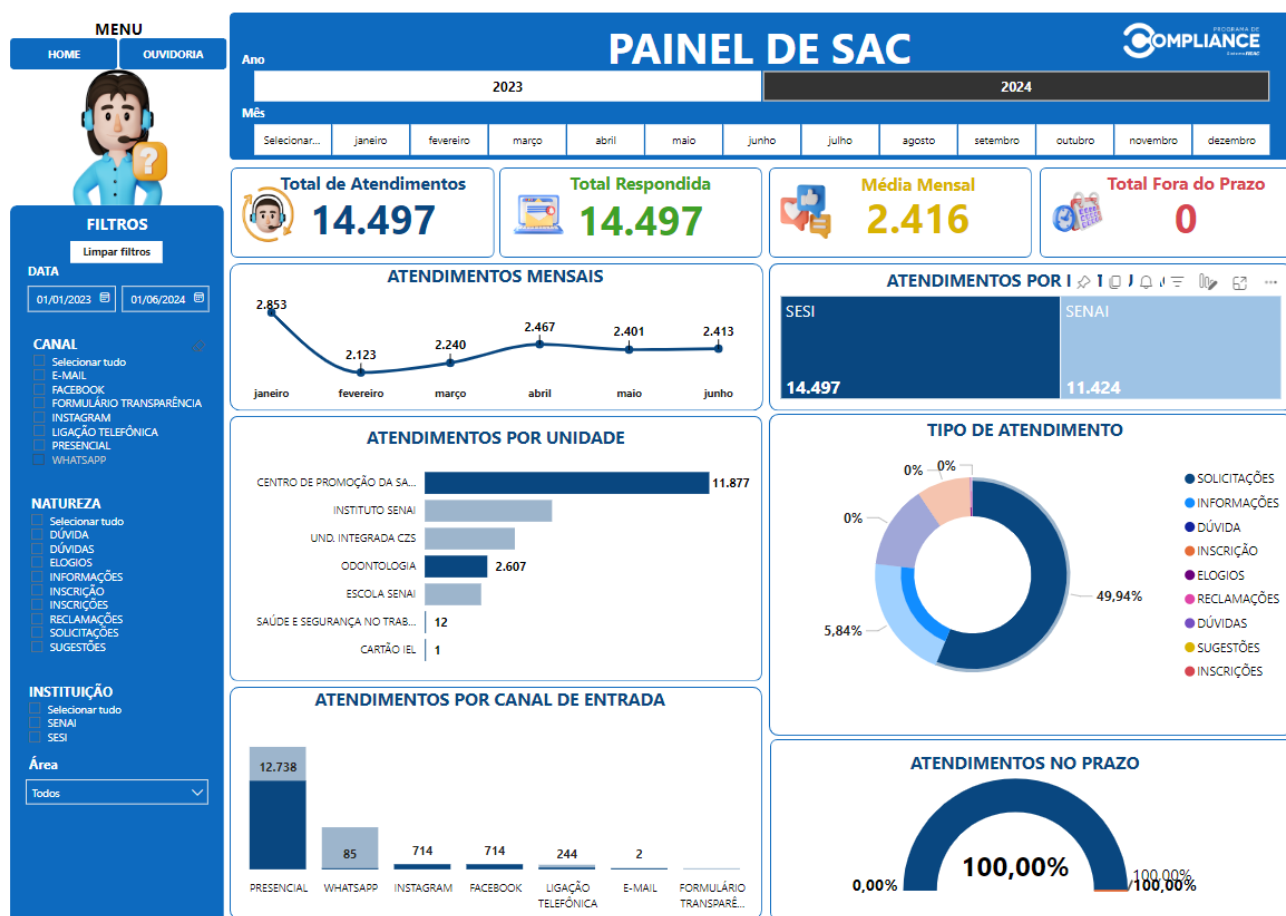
MENU

HOME OUVIDORIA

FILTROS

Limpar filtros

DATA

01/01/2023 01/06/2024

CANAL

Selecionar tudo
E-MAIL
FACEBOOK
FORMULÁRIO TRANSPARÊNCIA
INSTAGRAM
LIGAÇÃO TELEFÔNICA
PRESENCIAL
WHATSAPP

NATUREZA

Selecionar tudo
DÚVIDA
DÚVIDAS
ELOGIOS
INFORMAÇÕES
INSCRIÇÃO
INSCRIÇÕES
RECLAMAÇÕES
SOLICITAÇÕES
SUGESTÕES

INSTITUIÇÃO

Selecionar tudo
SENAI
SESI

Área

Todos

PAINEL DE SAC

PROGRAMA DE COMPLIANCE

Ano

2023 2024

Mês

Selecionar... janeiro fevereiro março abril maio junho julho agosto setembro outubro novembro dezembro

Total de Atendimentos 14.497

Total Respondida 14.497

Média Mensal 2.416

Total Fora do Prazo 0

ATENDIMENTOS MENSAIS

2.853 2.123 2.240 2.467 2.401 2.413

janeiro fevereiro março abril maio junho

ATENDIMENTOS POR I

SESI 14.497

SENAI 11.424

ATENDIMENTOS POR UNIDADE

| CENTRO DE PROMOÇÃO DA SA... | 11.877 |
|---|---|
| INSTITUTO SENAI | |
| UND. INTEGRADA CZS | |
| ODONTOLOGIA | 2.607 |
| ESCOLA SENAI | |
| SAÚDE E SEGURANÇA NO TRAB... | 12 |
| CARTÃO IEL | 1 |

TIPO DE ATENDIMENTO

0% 0% 0% 49,94% 5,84%

SOLICITAÇÕES
INFORMAÇÕES
DÚVIDA
INSCRIÇÃO
ELOGIOS
RECLAMAÇÕES
DÚVIDAS
SUGESTÕES
INSCRIÇÕES

ATENDIMENTOS POR CANAL DE ENTRADA

| PRESENCIAL | WHATSAPP | INSTAGRAM | FACEBOOK | LIGAÇÃO TELEFÔNICA | E-MAIL | FORMULÁRIO TRANSPARÊ... |
|---|---|---|---|---|---|---|
| 12.738 | 85 | 714 | 714 | 244 | 2 | |

ATENDIMENTOS NO PRAZO

0,00% 100,00% 100,00% 100,00%